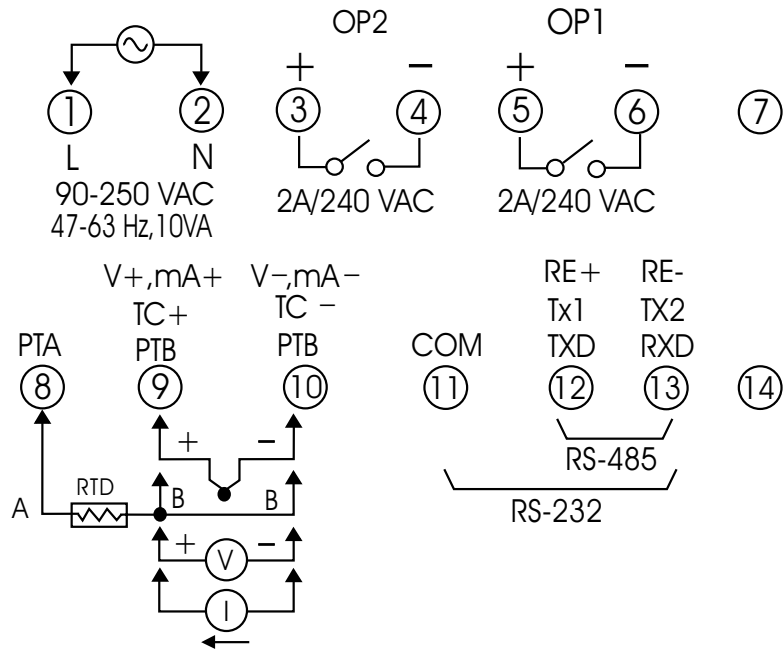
OP2 OP1

+ − + −

① ② ③ ④ ⑤ ⑥ ⑦

L N

90-250 VAC
47-63 Hz,10VA

2A/240 VAC 2A/240 VAC

V+,mA+
TC+
PTB

V−,mA−
TC −
PTB

PTA

COM

RE+
Tx1
TXD

RE-
TX2
RXD

⑧ ⑨ ⑩ ⑪ ⑫ ⑬ ⑭

+ −

RS-485

RTD

A B B

RS-232

+ V −

I